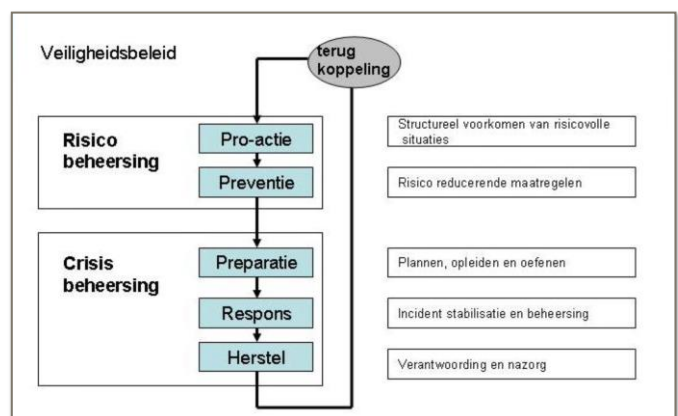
Veiligheidsbeleid

terug koppeling

Risico beheersing

Pro-actie

Preventie

Structureel voorkomen van risicovolle situaties

Risico reducerende maatregelen

Crisis beheersing

Preparatie

Respons

Herstel

Plannen, opleiden en oefenen

Incident stabilisatie en beheersing

Verantwoording en nazorg